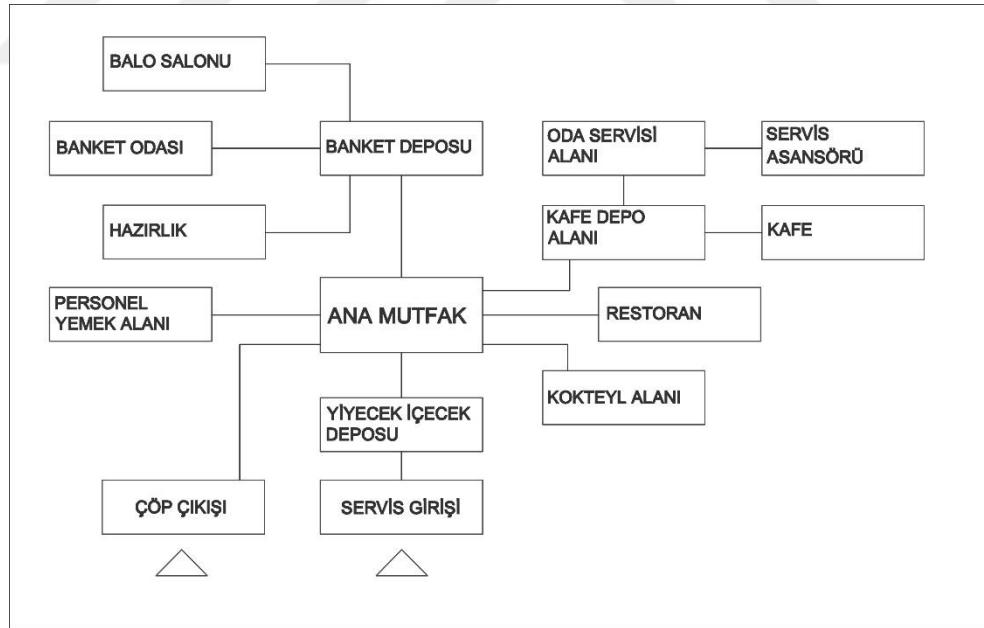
BALO SALONU

BANKET ODASI

BANKET DEPOSU

HAZIRLIK

ODA SERVİSİ ALANI

SERVİS ASANSÖRÜ

KAFE DEPO ALANI

KAFE

PERSONEL YEMEK ALANI

ANA MUTFAK

RESTORAN

KOKTEYL ALANI

YİYECEK İÇECEK DEPOSU

ÇÖP ÇIKIŞI

SERVİS GİRİŞİ